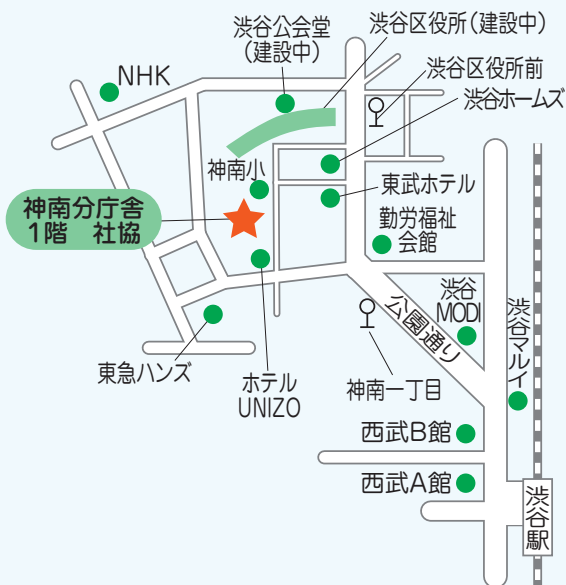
渋谷公会堂
（建設中）

渋谷区役所（建設中）

NHK

渋谷区役所前

渋谷ホームズ

神南小

東武ホテル

神南分庁舎
1階　社協

勤労福祉
会館

渋谷
MODI

公園通り

渋谷マルイ

東急ハンズ

ホテル
UNIZO

神南一丁目

西武B館

西武A館

渋谷駅